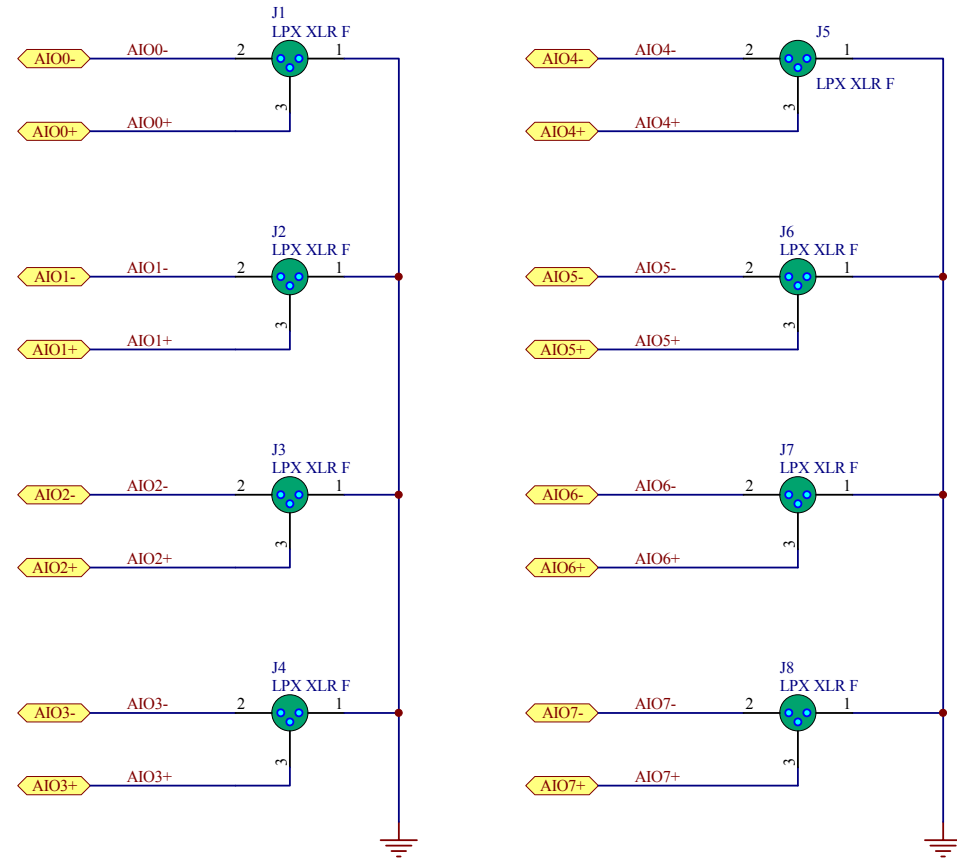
J1
LPX XLR F
AIO0-
AIO0-
2
1
3
AIO0+
AIO0+

J5
AIO4-
AIO4-
2
1
LPX XLR F
3
AIO4+
AIO4+

J2
LPX XLR F
AIO1-
AIO1-
2
1
3
AIO1+
AIO1+

J6
LPX XLR F
AIO5-
AIO5-
2
1
3
AIO5+
AIO5+

J3
LPX XLR F
AIO2-
AIO2-
2
1
3
AIO2+
AIO2+

J7
LPX XLR F
AIO6-
AIO6-
2
1
3
AIO6+
AIO6+

J4
LPX XLR F
AIO3-
AIO3-
2
1
3
AIO3+
AIO3+

J8
LPX XLR F
AIO7-
AIO7-
2
1
3
AIO7+
AIO7+